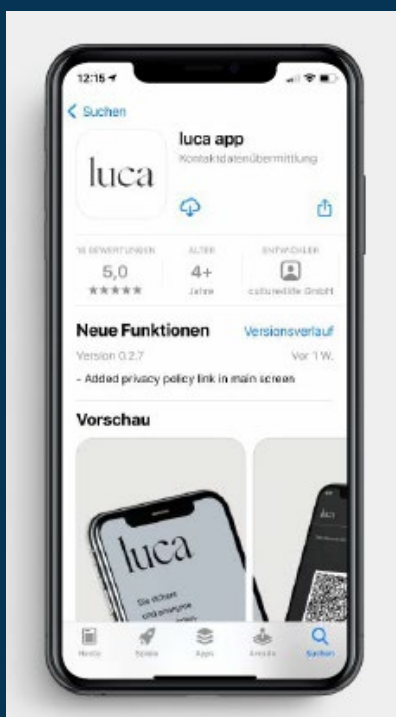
12:15

< Suchen

luca

luca app
Kontaktdatenübermittlung

18 BEWERTUNGEN
5,0
★★★★★

ALTER
4+
Jahre

ENTWICKLER
culture4life GmbH

Neue Funktionen
Versionsverlauf

Version 0.2.7
Vor 1 W.

- Added privacy policy link in main screen

Vorschau

luca

Sie sichern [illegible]

luca

Heute
Spiele
Apps
Arcade
Suchen